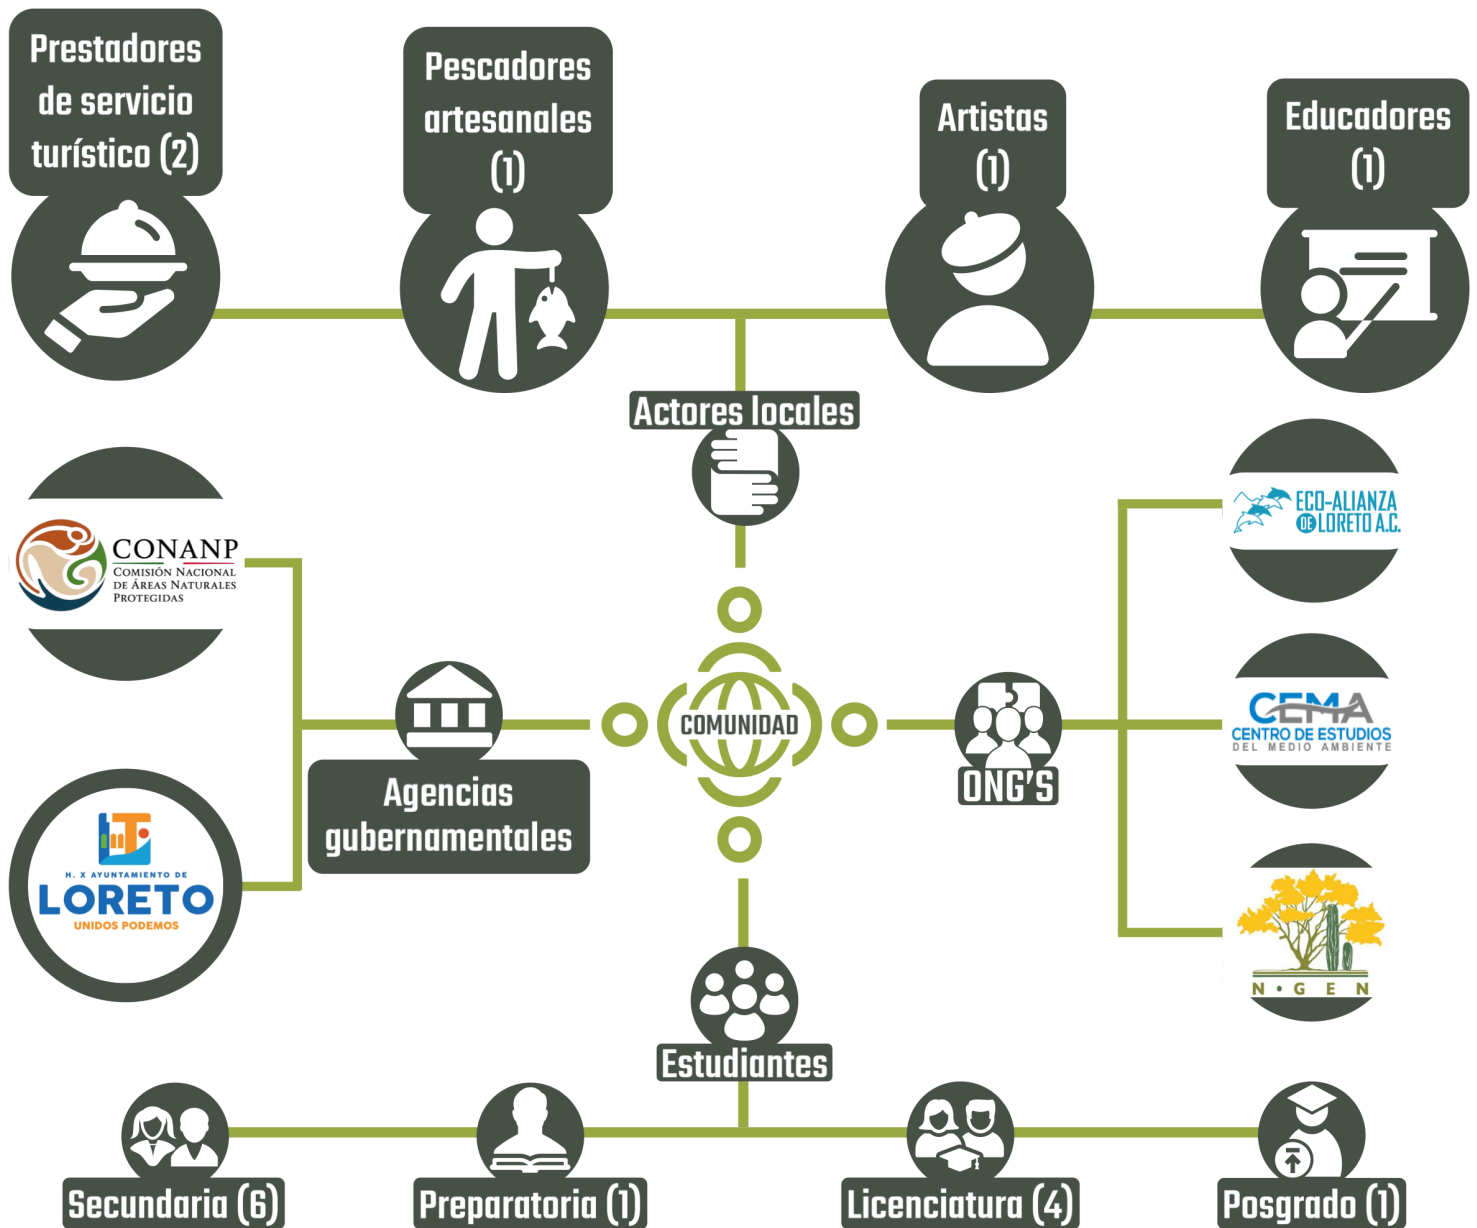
Prestadores de servicio turístico (2)

Pescadores artesanales (1)

Artistas (1)

Educadores (1)

Actores locales

CONANP
Comisión Nacional de Áreas Naturales Protegidas

ECO-ALIANZA DE LORETO A.C.

Agencias gubernamentales

COMUNIDAD

ONG'S

CEMA
CENTRO DE ESTUDIOS DEL MEDIO AMBIENTE

H. X AYUNTAMIENTO DE
LORETO
UNIDOS PODEMOS

N·G E N

Estudiantes

Secundaria (6)

Preparatoria (1)

Licenciatura (4)

Posgrado (1)